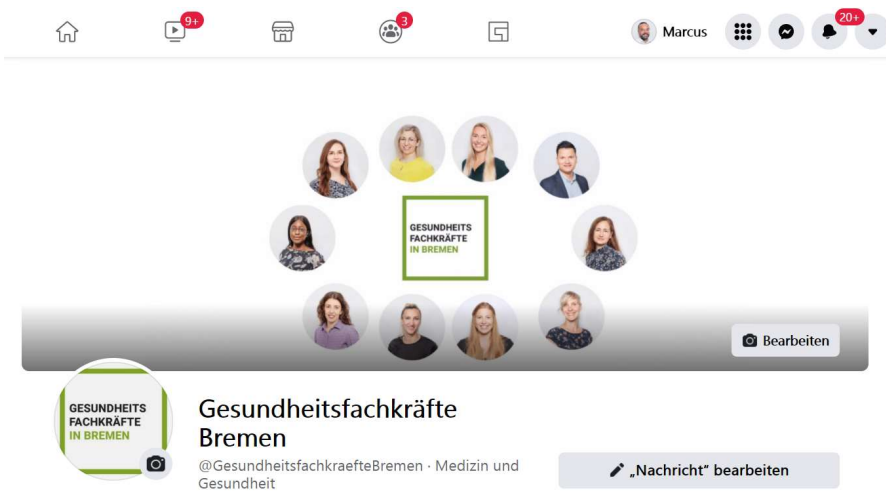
9+

3

Marcus

20+

GESUNDHEITS
FACHKRÄFTE
IN BREMEN

Bearbeiten

GESUNDHEITS
FACHKRÄFTE
IN BREMEN

Gesundheitsfachkräfte Bremen

@GesundheitsfachkraefteBremen · Medizin und Gesundheit

„Nachricht" bearbeiten